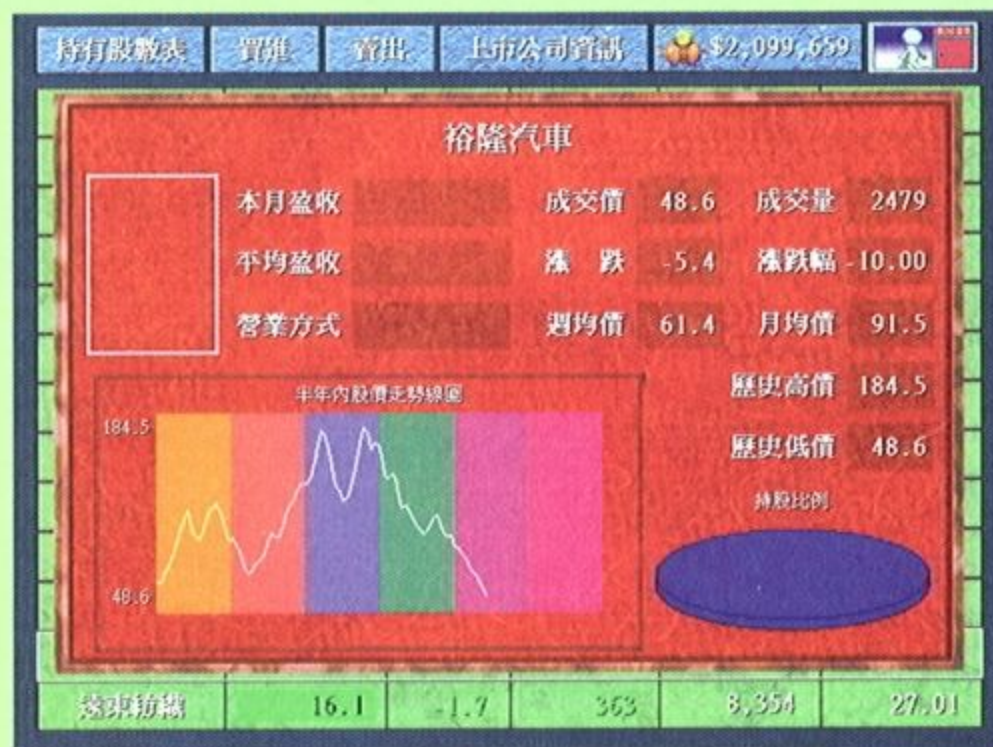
持有股數表 買進 賣出 上市公司資訊 $2,099,659

裕隆汽車

本月盈收

平均盈收

營業方式

成交價 48.6

漲跌 -5.4

週均價 61.4

成交量 2479

漲跌幅 -10.00

月均價 91.5

半年內股價走勢線圖

184.5

48.6

歷史高價 184.5

歷史低價 48.6

持股比例

遠東紡織 16.1 -1.7 363 8,354 27.01